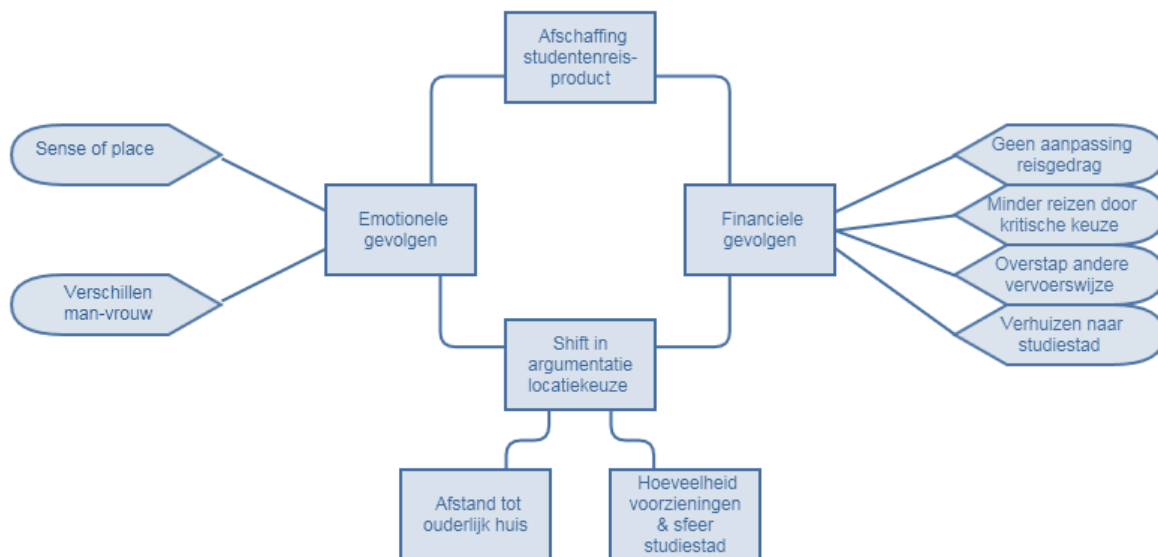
Afschaffing studentenreis-product

Sense of place

Verschillen man-vrouw

Emotionele gevolgen

Financiele gevolgen

Geen aanpassing reisgedrag

Minder reizen door kritische keuze

Overstap andere vervoerswijze

Verhuizen naar studiestad

Shift in argumentatie locatiekeuze

Afstand tot ouderlijk huis

Hoeveelheid voorzieningen & sfeer studiestad